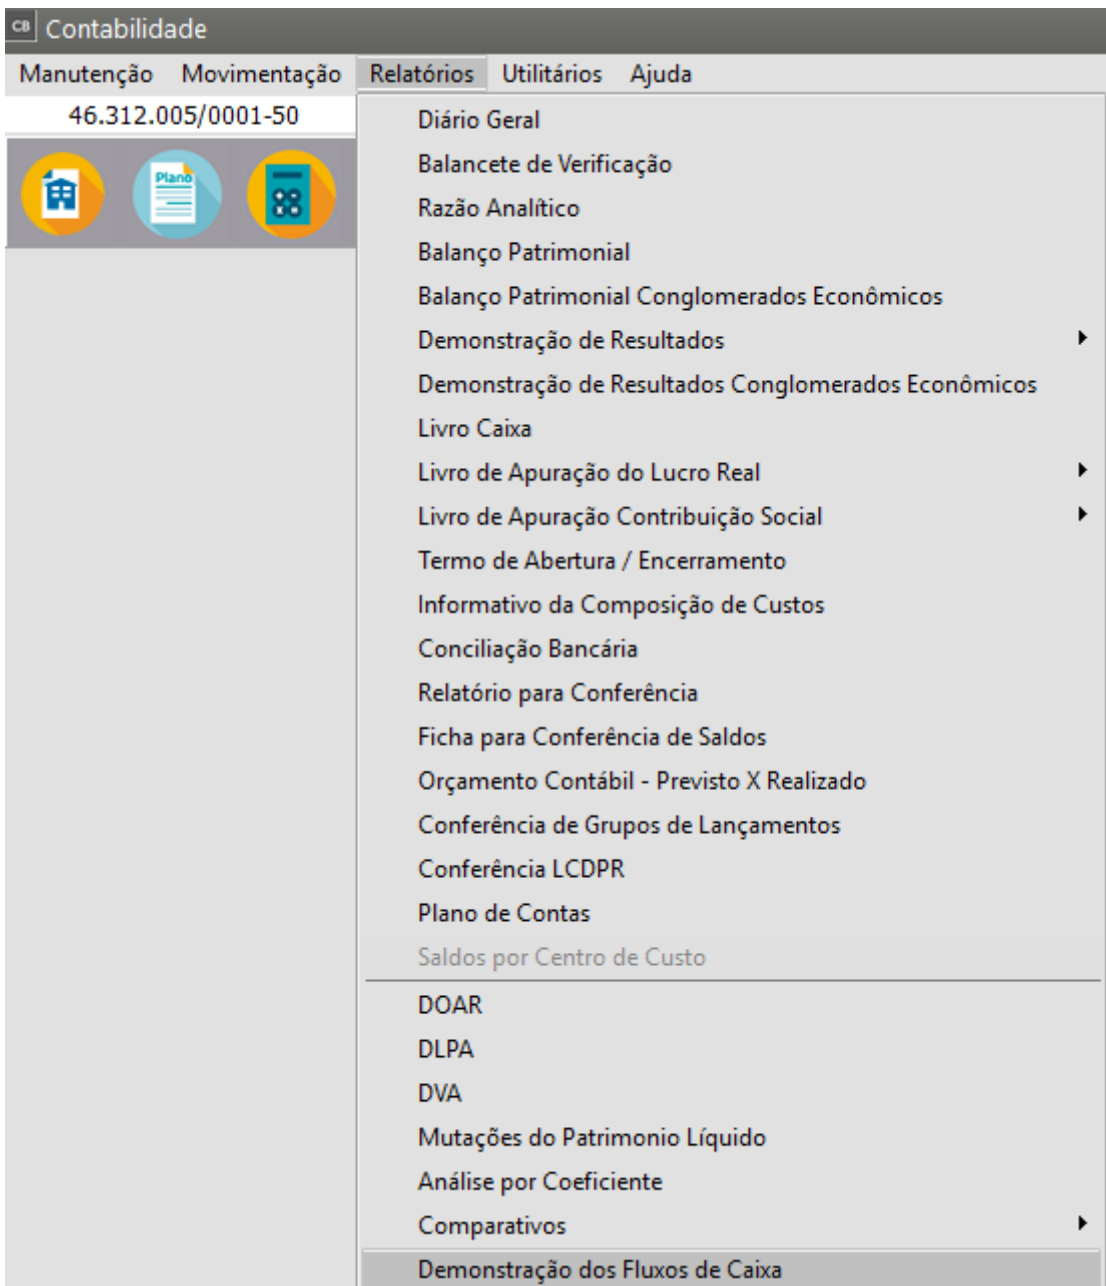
CB Contabilidade

Manutenção Movimentação Relatórios Utilitários Ajuda

46.312.005/0001-50

Plano

Diário Geral
Balancete de Verificação
Razão Analítico
Balanço Patrimonial
Balanço Patrimonial Conglomerados Econômicos
Demonstração de Resultados
Demonstração de Resultados Conglomerados Econômicos
Livro Caixa
Livro de Apuração do Lucro Real
Livro de Apuração Contribuição Social
Termo de Abertura / Encerramento
Informativo da Composição de Custos
Conciliação Bancária
Relatório para Conferência
Ficha para Conferência de Saldos
Orçamento Contábil - Previsto X Realizado
Conferência de Grupos de Lançamentos
Conferência LCDPR
Plano de Contas
Saldos por Centro de Custo
DOAR
DLPA
DVA
Mutações do Patrimonio Líquido
Análise por Coeficiente
Comparativos
Demonstração dos Fluxos de Caixa